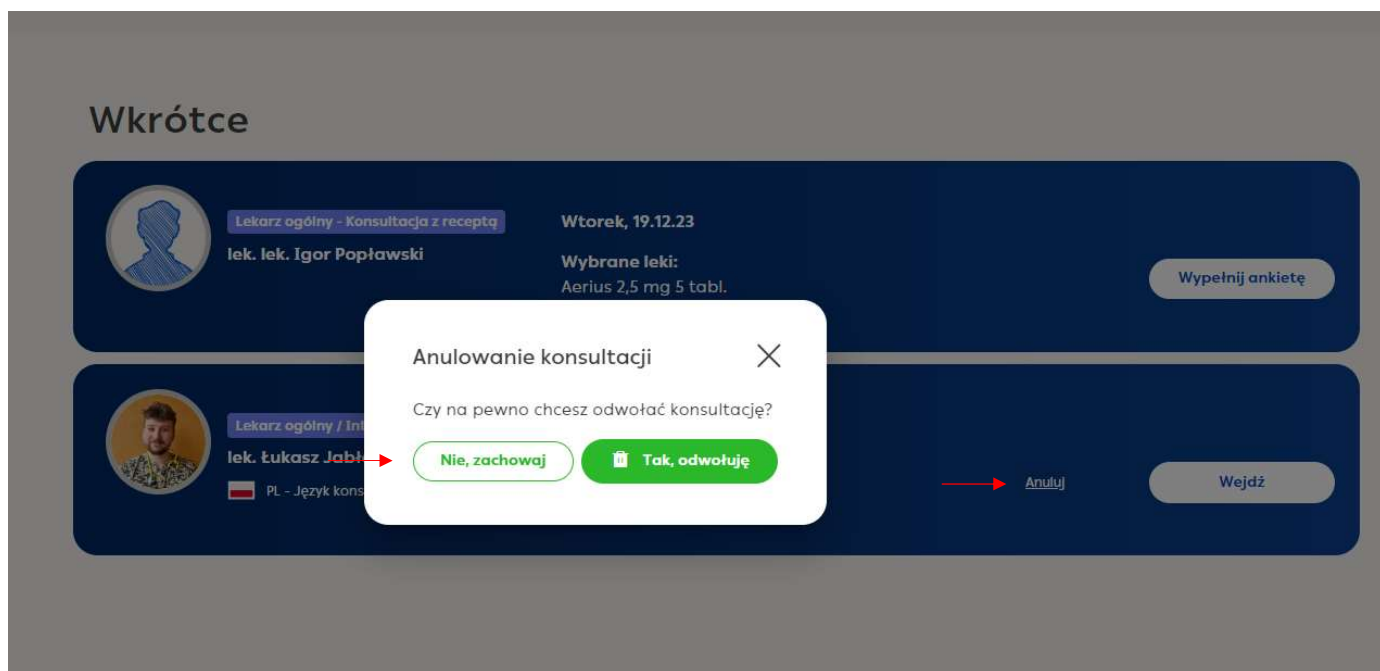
Wkrótce

Lekarz ogólny - Konsultacja z receptą

lek. lek. Igor Popławski

Wtorek, 19.12.23

Wybrane leki:
Aerius 2,5 mg 5 tabl.

Wypełnij ankietę

Lekarz ogólny / Int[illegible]

lek. Łukasz Jab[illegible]

PL - Język kons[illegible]

Anuluj

Wejdź

Anulowanie konsultacji

Czy na pewno chcesz odwołać konsultację?

Nie, zachowaj

Tak, odwołuję